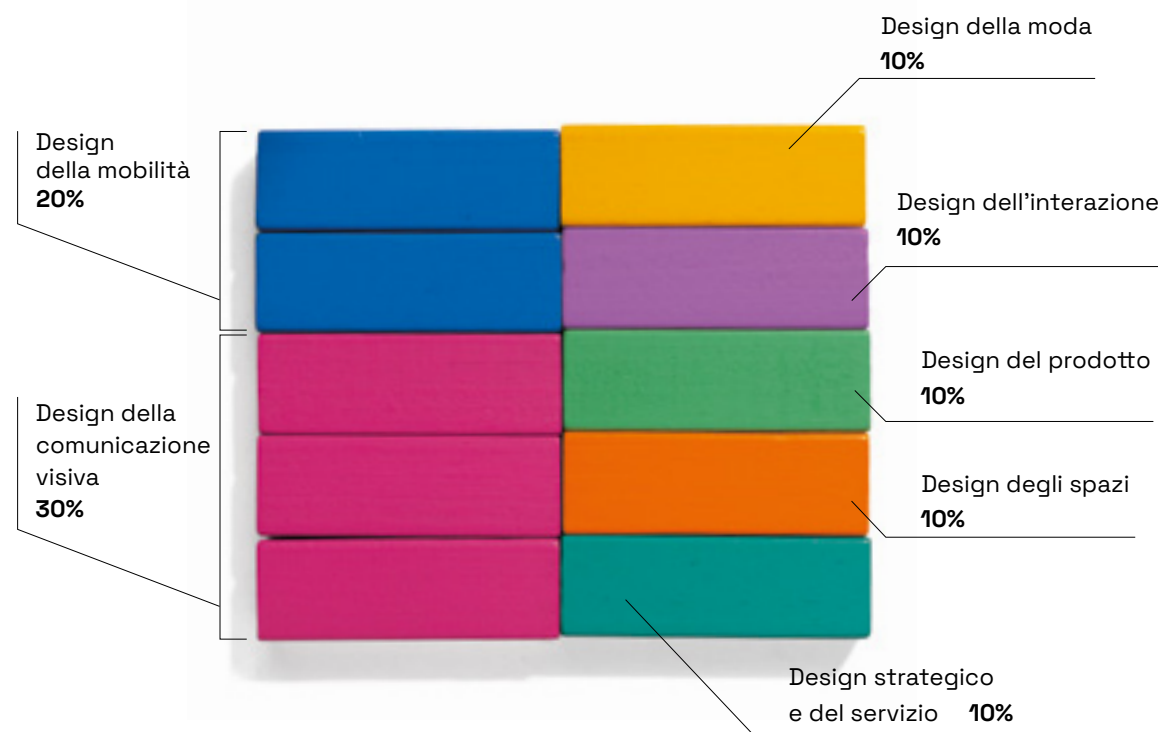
Design della moda
**10%**

Design della mobilità
**20%**

Design dell'interazione
**10%**

Design del prodotto
**10%**

Design della comunicazione visiva
**30%**

Design degli spazi
**10%**

Design strategico e del servizio **10%**